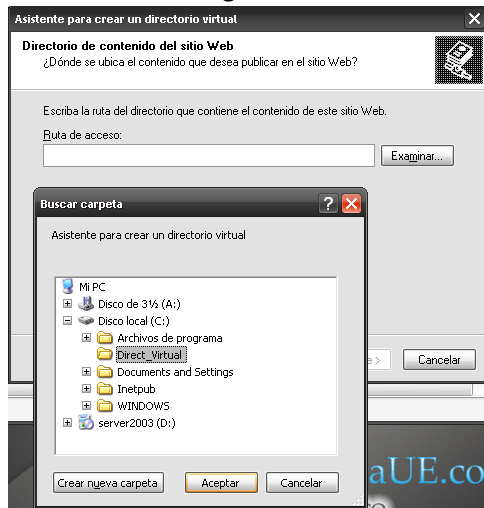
Asistente para crear un directorio virtual

Directorio de contenido del sitio Web
¿Dónde se ubica el contenido que desea publicar en el sitio Web?

Escriba la ruta del directorio que contiene el contenido de este sitio Web.

Ruta de acceso:

Examinar...

Buscar carpeta

Asistente para crear un directorio virtual

Mi PC
Disco de 3½ (A:)
Disco local (C:)
Archivos de programa
Direct_Virtual
Documents and Settings
Inetpub
WINDOWS
server2003 (D:)

Crear nueva carpeta
Aceptar
Cancelar

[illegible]e >
Cancelar

aUE.co